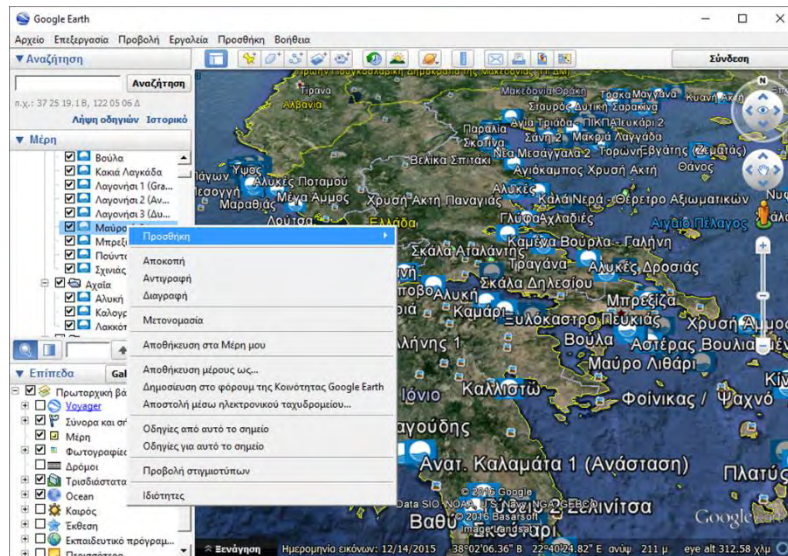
Google Earth

Αρχείο Επεξεργασία Προβολή Εργαλεία Προσθήκη Βοήθεια

Σύνδεση

▼ Αναζήτηση

Αναζήτηση

π.χ.: 37 25 19.1 Β, 122 05 06 Δ

Λήψη οδηγιών Ιστορικό

▼ Μέρη

Βούλα
Κακιά Λαγκάδα
Λαγονήσι 1 (Gra...
Λαγονήσι 2 (Av...
Λαγονήσι 3 (Δυ...
Μαύρο
Μπρεζ
Πούντ
Σχινιάς
Αχαΐα
Αλυκή
Καλογ
Λακκό

▼ Επίπεδα

Πρωταρχική βά
Voyager
Σύνορα και σή
Μέρη
Φωτογραφίες
Δρόμοι
Τρισδιάστατα
Ocean
Καιρός
Έκθεση
Εκπαιδευτικό πρόγραμ...

Προσθήκη
Αποκοπή
Αντιγραφή
Διαγραφή
Μετονομασία
Αποθήκευση στα Μέρη μου
Αποθήκευση μέρους ως...
Δημοσίευση στο φόρουμ της Κοινότητας Google Earth
Αποστολή μέσω ηλεκτρονικού ταχυδρομείου...
Οδηγίες από αυτό το σημείο
Οδηγίες για αυτό το σημείο
Προβολή στιγμιότυπων
Ιδιότητες

Τίρανα
Αλβανία
Μακεδονία Θράκη
Σταυρός Ακτή Σαρακίνα
Αγία Τριάδα ΠΚΠΑ Λευκάρι 2
Παραλία
Σκοτίνα
Σάνη 2 Μακριά Λαγγάδα
Νέα Μεσαγγάλα 2
Τορωνη Βγάτης
Βελίκα Σπιτάκι
Αγιόκαμπος Χρυσή Ακτή
Θάνος
Αλυκές Ποταμού
Μέγα Άμμος
Μαραθιάς
Χρυσή Ακτή Παναγιάς
Αλυκές
Καλά Νερά
Φτερό
Γλυφά Αχλαδιές
Αιγαίο Πέλαγος
Ελλάδα
Λούτσα
Σκάλα Αταλάντης
Καμένα Βούρλα - Γαλήνη
Τραγάνα
Αλυκές Δροσιάς
Σκάλα Δηλεσίου
Αλυκή
Καμάρι
Ξυλόκαστρο Πευκιάς
Μπρεζίζα
Χρυσή Άμμος
Βούλα
Αστέρας Βουλιαγμένης
Μαύρο Λιθάρι
Καλλιστώ
Ιόνιο
Φοίνικας / Ψάχνό
Αγουδης
Ανατ. Καλαμάτα 1 (Ανάσταση)
Πλατύς
© 2016 Google
Data SIO, NOAA, U.S. Navy, NGA, GEBCO
© 2016 Basarsoft
Image Landsat
Βαθύ
Λελίνιτσα
Σκουτάρι
Google

Ξενάγηση
Ημερομηνία εικόνων: 12/14/2015
38°02'06.36" Β 22°40'24.82" Ε
ανύψ 211 μ
eye alt 312.58 χλμ